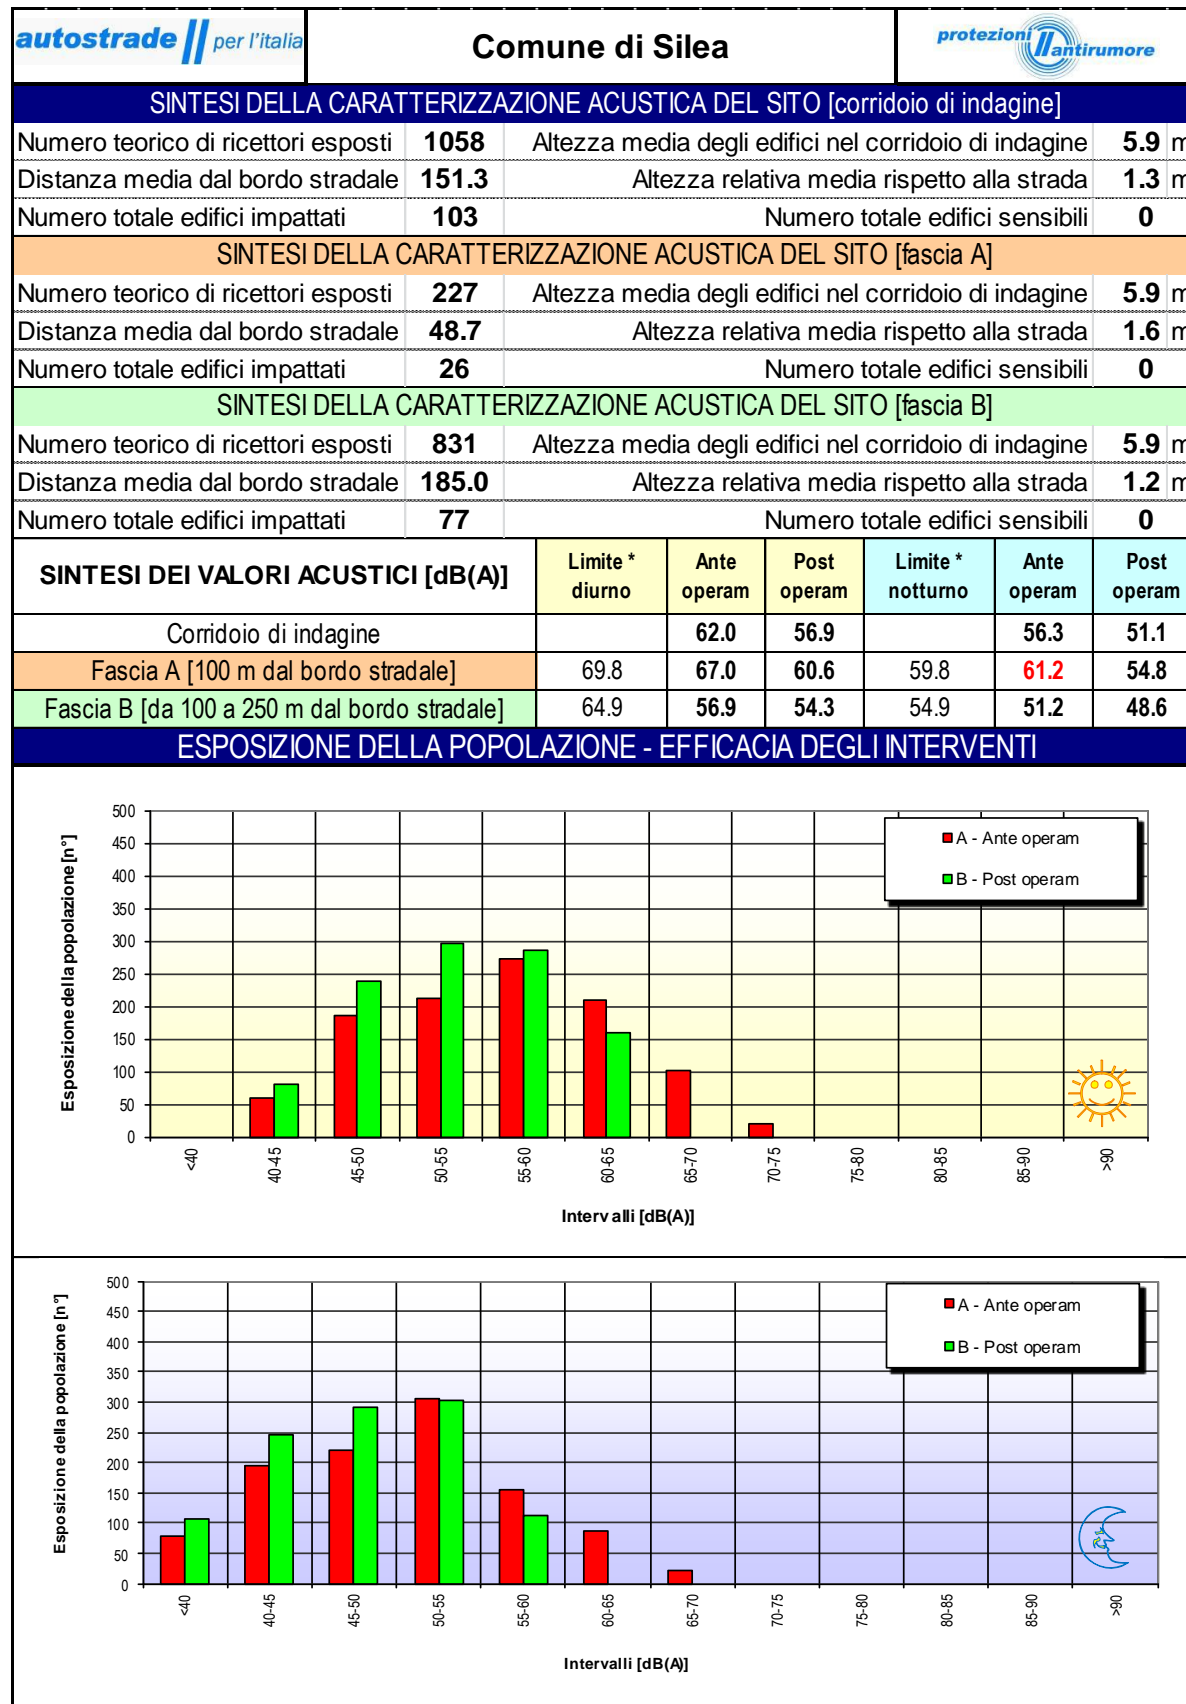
autostrade per l'italia

Comune di Silea

protezioni antirumore

SINTESI DELLA CARATTERIZZAZIONE ACUSTICA DEL SITO [corridoio di indagine]

| Numero teorico di ricettori esposti | 1058 | Altezza media degli edifici nel corridoio di indagine | 5.9 | m |
|---|---|---|---|---|
| Distanza media dal bordo stradale | 151.3 | Altezza relativa media rispetto alla strada | 1.3 | m |
| Numero totale edifici impattati | 103 | Numero totale edifici sensibili | 0 | |

SINTESI DELLA CARATTERIZZAZIONE ACUSTICA DEL SITO [fascia A]

| Numero teorico di ricettori esposti | 227 | Altezza media degli edifici nel corridoio di indagine | 5.9 | m |
|---|---|---|---|---|
| Distanza media dal bordo stradale | 48.7 | Altezza relativa media rispetto alla strada | 1.6 | m |
| Numero totale edifici impattati | 26 | Numero totale edifici sensibili | 0 | |

SINTESI DELLA CARATTERIZZAZIONE ACUSTICA DEL SITO [fascia B]

| Numero teorico di ricettori esposti | 831 | Altezza media degli edifici nel corridoio di indagine | 5.9 | m |
|---|---|---|---|---|
| Distanza media dal bordo stradale | 185.0 | Altezza relativa media rispetto alla strada | 1.2 | m |
| Numero totale edifici impattati | 77 | Numero totale edifici sensibili | 0 | |

| SINTESI DEI VALORI ACUSTICI [dB(A)] | Limite * diurno | Ante operam | Post operam | Limite * notturno | Ante operam | Post operam |
|---|---|---|---|---|---|---|
| Corridoio di indagine | | 62.0 | 56.9 | | 56.3 | 51.1 |
| Fascia A [100 m dal bordo stradale] | 69.8 | 67.0 | 60.6 | 59.8 | 61.2 | 54.8 |
| Fascia B [da 100 a 250 m dal bordo stradale] | 64.9 | 56.9 | 54.3 | 54.9 | 51.2 | 48.6 |

ESPOSIZIONE DELLA POPOLAZIONE - EFFICACIA DEGLI INTERVENTI

Esposizione della popolazione [n°]
500 450 400 350 300 250 200 150 100 50 0
A - Ante operam
B - Post operam
<40 40-45 45-50 50-55 55-60 60-65 65-70 70-75 75-80 80-85 85-90 >90
Intervalli [dB(A)]

Esposizione della popolazione [n°]
500 450 400 350 300 250 200 150 100 50 0
A - Ante operam
B - Post operam
<40 40-45 45-50 50-55 55-60 60-65 65-70 70-75 75-80 80-85 85-90 >90
Intervalli [dB(A)]